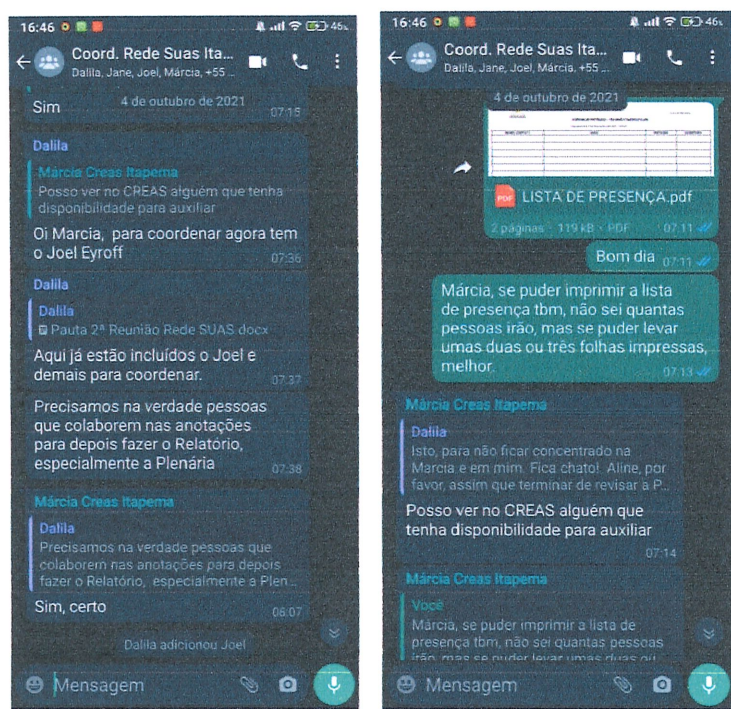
16:46 46

Coord. Rede Suas Ita...
Dalila, Jane, Joel, Márcia, +55 ...

Sim 07:15

4 de outubro de 2021

Dalila
Márcia Creas Itapema
Posso ver no CREAS alguém que tenha disponibilidade para auxiliar
Oi Marcia, para coordenar agora tem o Joel Eyroff 07:36

Dalila
Dalila
Pauta 2ª Reunião Rede SUAS.docx
Aqui já estão incluídos o Joel e demais para coordenar. 07:37

Precisamos na verdade pessoas que colaborem nas anotações para depois fazer o Relatório, especialmente a Plenária 07:38

Márcia Creas Itapema
Dalila
Precisamos na verdade pessoas que colaborem nas anotações para depois fazer o Relatório, especialmente a Plen...
Sim, certo 08:07

Dalila adicionou Joel

Mensagem

16:46 46

Coord. Rede Suas Ita...
Dalila, Jane, Joel, Márcia, +55 ...

4 de outubro de 2021

LISTA DE PRESENÇA.pdf
2 páginas · 119 kB · PDF 07:11

Bom dia 07:11

Márcia, se puder imprimir a lista de presença tbm, não sei quantas pessoas irão, mas se puder levar umas duas ou três folhas impressas, melhor. 07:13

Márcia Creas Itapema
Dalila
Isto, para não ficar concentrado na Marcia e em mim. Fica chato! Aline, por favor, assim que terminar de revisar a P...
Posso ver no CREAS alguém que tenha disponibilidade para auxiliar 07:14

Márcia Creas Itapema
Você
Márcia, se puder imprimir a lista de presença tbm, não sei quantas pessoas irão, mas se puder levar umas duas ou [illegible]

Mensagem